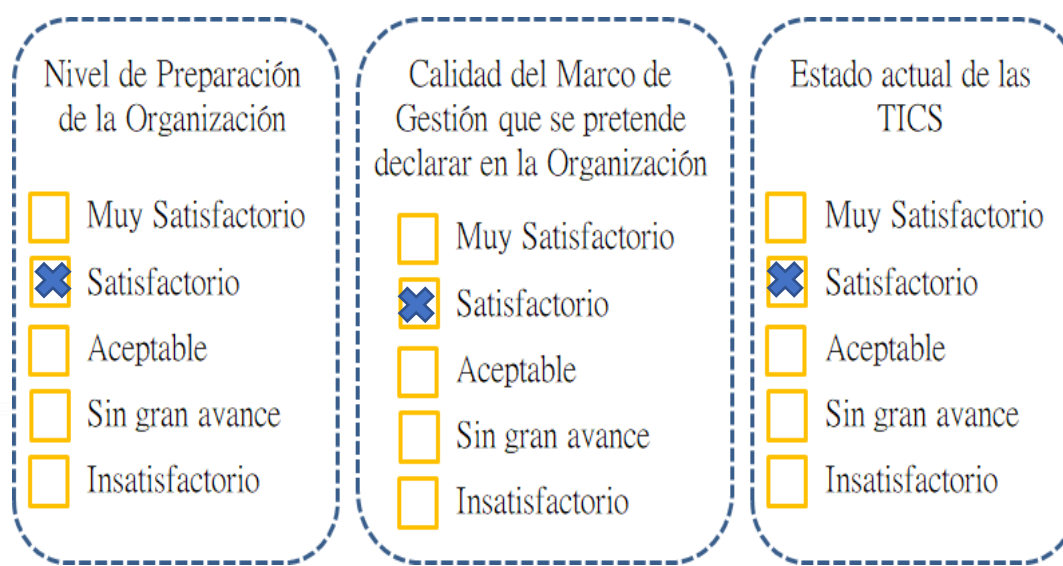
Nivel de Preparación de la Organización

Muy Satisfactorio
Satisfactorio
Aceptable
Sin gran avance
Insatisfactorio

Calidad del Marco de Gestión que se pretende declarar en la Organización

Muy Satisfactorio
Satisfactorio
Aceptable
Sin gran avance
Insatisfactorio

Estado actual de las TICS

Muy Satisfactorio
Satisfactorio
Aceptable
Sin gran avance
Insatisfactorio